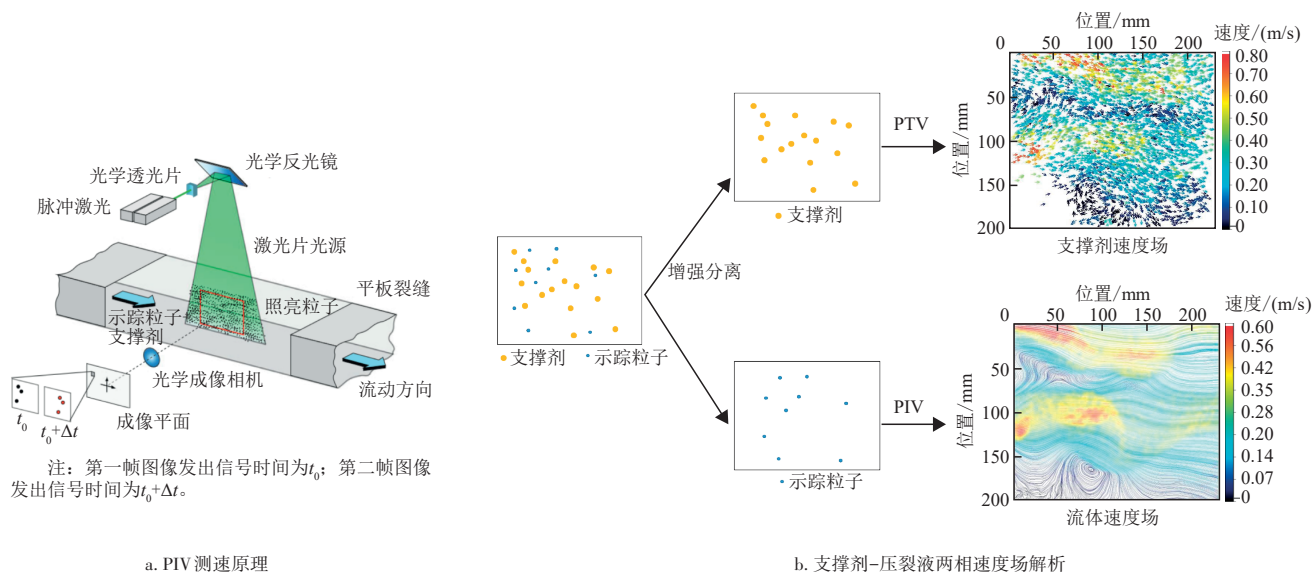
光学透光片
光学反光镜
脉冲激光
激光片光源
平板裂缝
照亮粒子
示踪粒子
支撑剂
光学成像相机
流动方向
$t_0$
$t_0+\Delta t$
成像平面

注：第一帧图像发出信号时间为$t_0$；第二帧图像发出信号时间为$t_0+\Delta t$。

a. PIV测速原理

支撑剂 示踪粒子
增强分离
支撑剂
PTV
示踪粒子
PIV

位置/mm
0 50 100 150 200
位置/mm
50 100 150 200
速度/(m/s)
0.80 0.70 0.60 0.50 0.40 0.30 0.20 0.10 0
支撑剂速度场

位置/mm
0 50 100 150 200
位置/mm
50 100 150 200
速度/(m/s)
0.60 0.56 0.42 0.35 0.28 0.20 0.14 0.07 0
流体速度场

b. 支撑剂-压裂液两相速度场解析